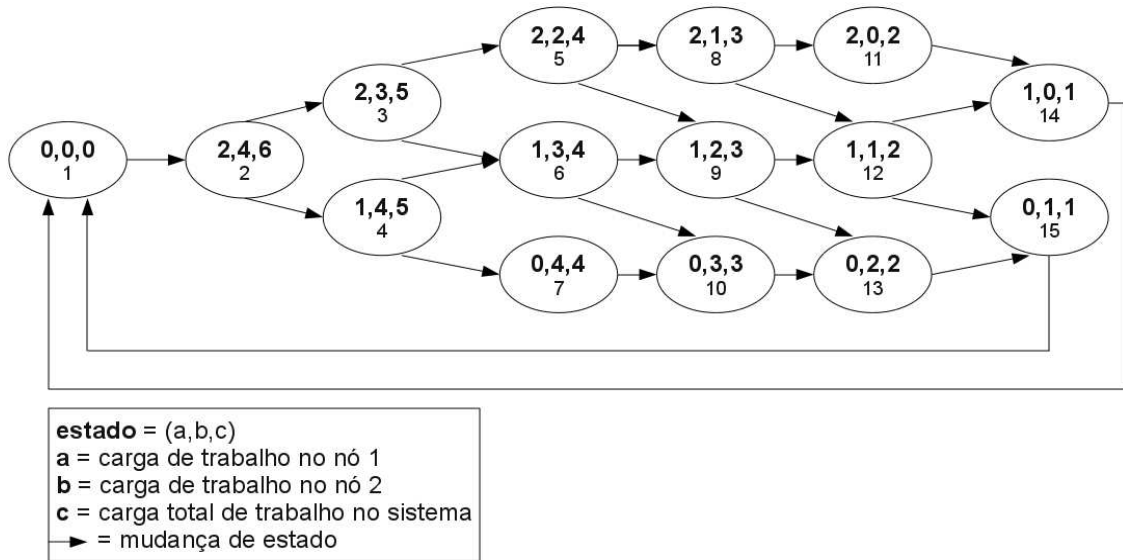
0,0,0
1

2,4,6
2

2,3,5
3

1,4,5
4

2,2,4
5

1,3,4
6

0,4,4
7

2,1,3
8

1,2,3
9

0,3,3
10

2,0,2
11

1,1,2
12

0,2,2
13

1,0,1
14

0,1,1
15

**estado** = (a,b,c)
**a** = carga de trabalho no nó 1
**b** = carga de trabalho no nó 2
**c** = carga total de trabalho no sistema
= mudança de estado